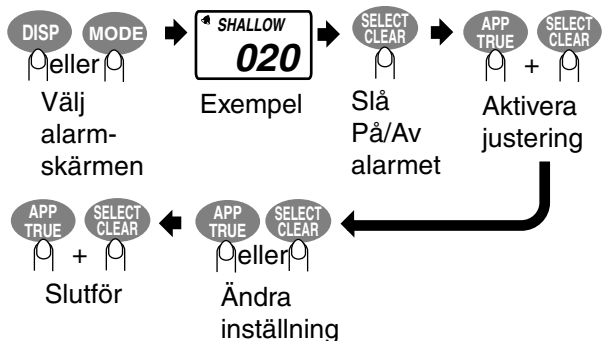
DISP MODE
eller
Välj alarmskärmen

SHALLOW
020
Exempel

SELECT CLEAR
Slå På/Av alarmet

APP TRUE + SELECT CLEAR
Aktivera justering

APP TRUE SELECT CLEAR
eller
Ändra inställning

APP TRUE + SELECT CLEAR
Slutför